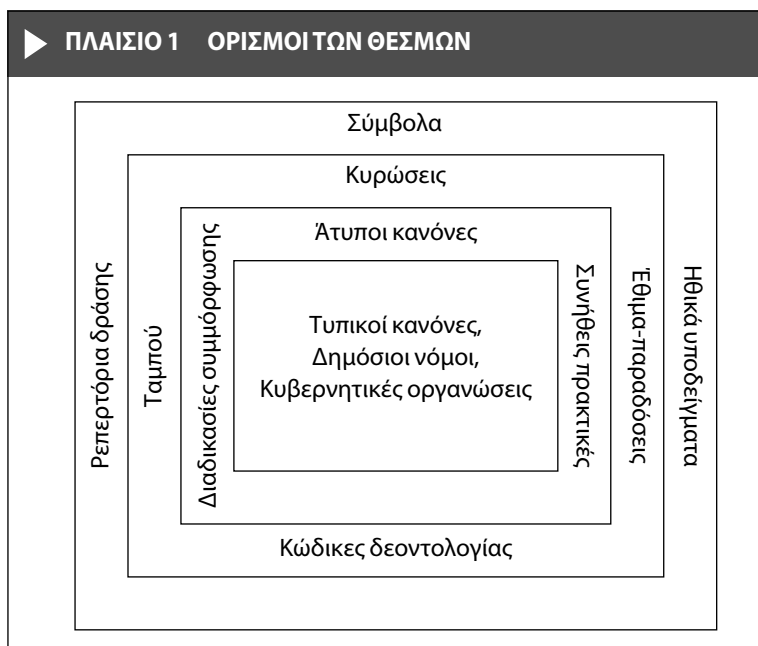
ΠΛΑΙΣΙΟ 1 ΟΡΙΣΜΟΙ ΤΩΝ ΘΕΣΜΩΝ

Σύμβολα

Κυρώσεις

Άτυποι κανόνες

Ρεπερτόρια δράσης

Ταμπού

Διαδικασίες συμμόρφωσης

Τυπικοί κανόνες,
Δημόσιοι νόμοι,
Κυβερνητικές οργανώσεις

Συνήθεις πρακτικές

Έθιμα-παραδόσεις

Ηθικά υποδείγματα

Κώδικες δεοντολογίας